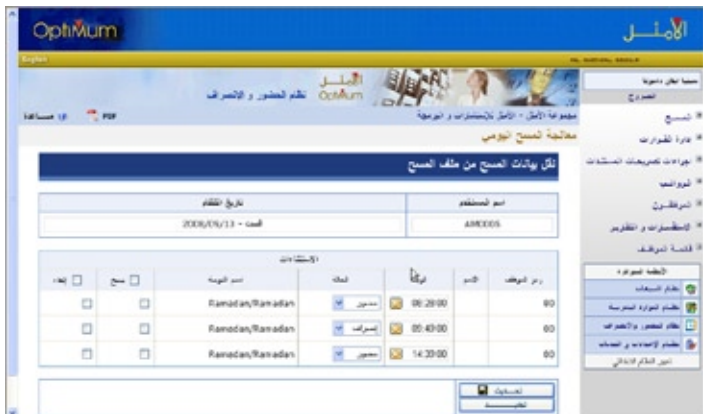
OptiMum

الأمـــل

English

مساعدة | PDF

نظام الحضور و الانصراف

مجموعة الأمل - الأمل للاستشارات و البرمجة

معالجة المسح اليومي

نقل بيانات المسح من ملف المسح

| تاريخ النظام | اسم المستخدم |
|---|---|
| 2008/09/13 - السبت | AMOODS |

الاستثناءات

| إلغاء | مسح | اسم الوردية | الحالة | الوقت | الاسم | رقم الموظف |
|---|---|---|---|---|---|---|
| | | Ramadan/Ramadan | حضور | 08:28:00 | | 60 |
| | | Ramadan/Ramadan | إنصراف | 08:43:00 | | 60 |
| | | Ramadan/Ramadan | حضور | 14:28:00 | | 60 |

تحديث
تخصيص

تسجيل الخروج

المسح
إدارة القرارات
إجراءات تصريحات المستندات
الرواتب
الموظفين
الاستفسارات و التقارير
قائمة الموظف

الأنظمة المتوفرة
نظام المبيعات
نظام الموارد البشرية
نظام الحضور والانصراف
نظام الإعدادات و الصلاحيات
تغيير النظام الافتراضي